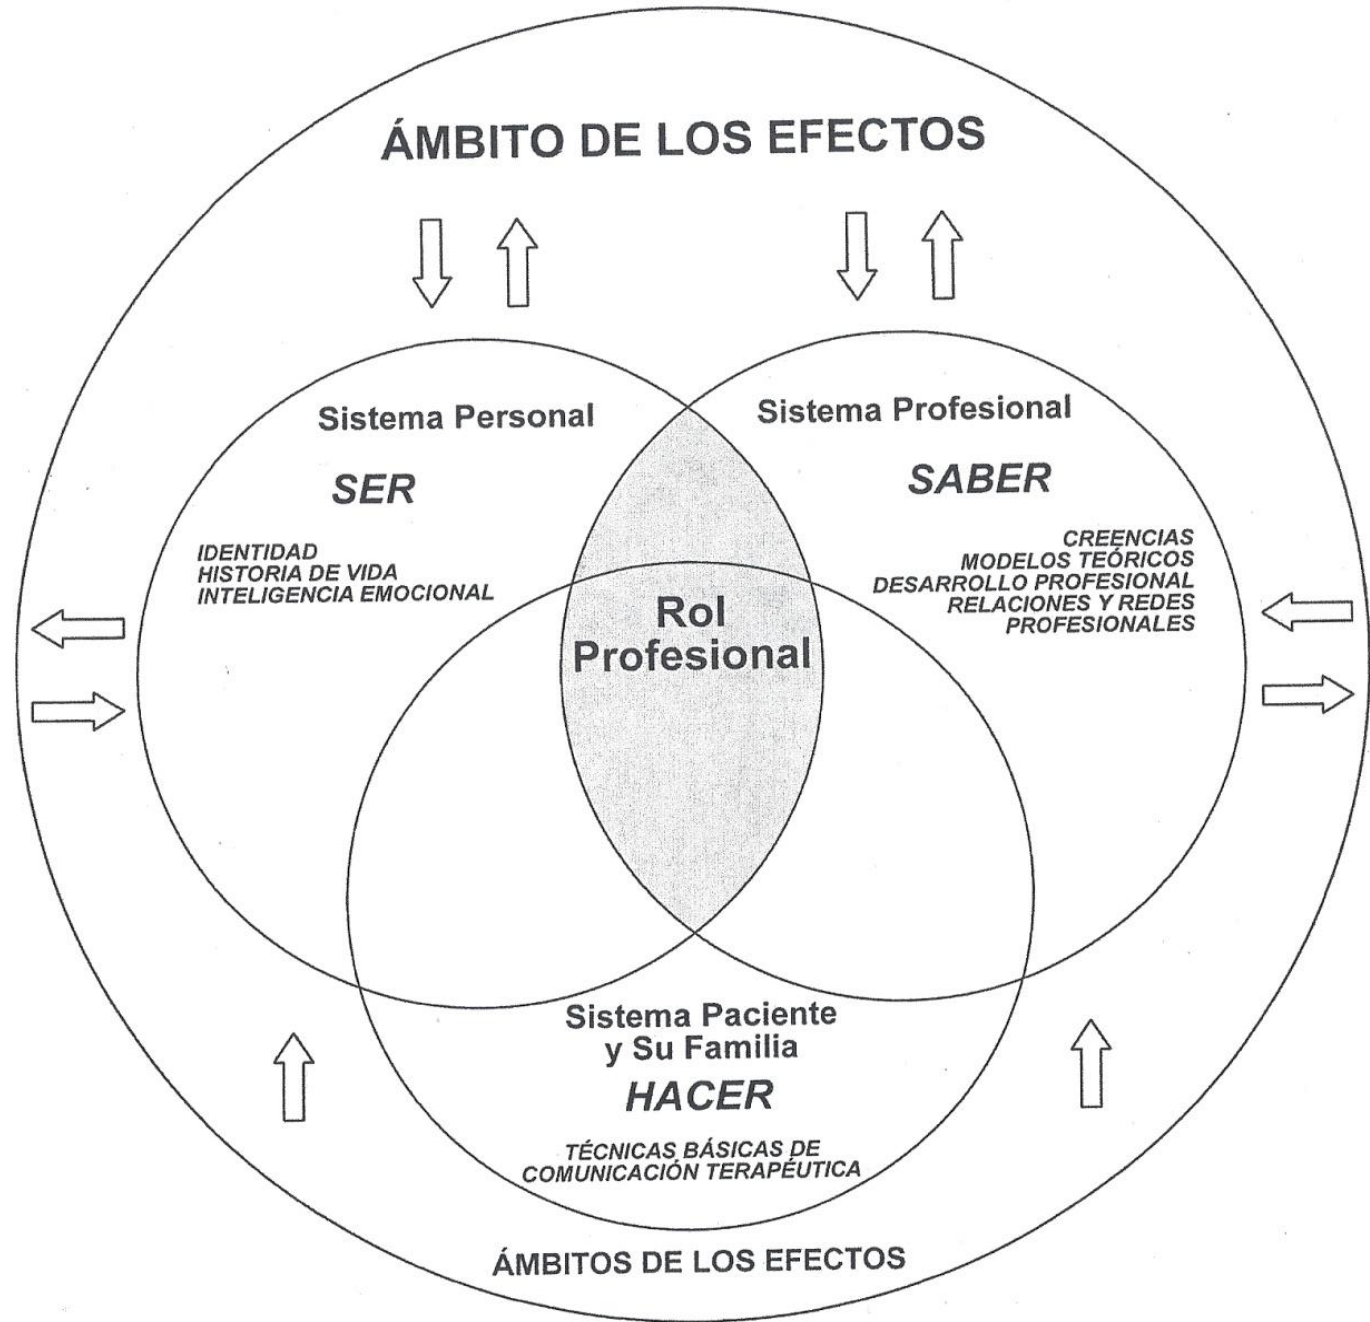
ÁMBITO DE LOS EFECTOS

Sistema Personal

SER

IDENTIDAD
HISTORIA DE VIDA
INTELIGENCIA EMOCIONAL

Sistema Profesional

SABER

CREENCIAS
MODELOS TEÓRICOS
DESARROLLO PROFESIONAL
RELACIONES Y REDES PROFESIONALES

Rol Profesional

Sistema Paciente y Su Familia

HACER

TÉCNICAS BÁSICAS DE COMUNICACIÓN TERAPÉUTICA

ÁMBITOS DE LOS EFECTOS